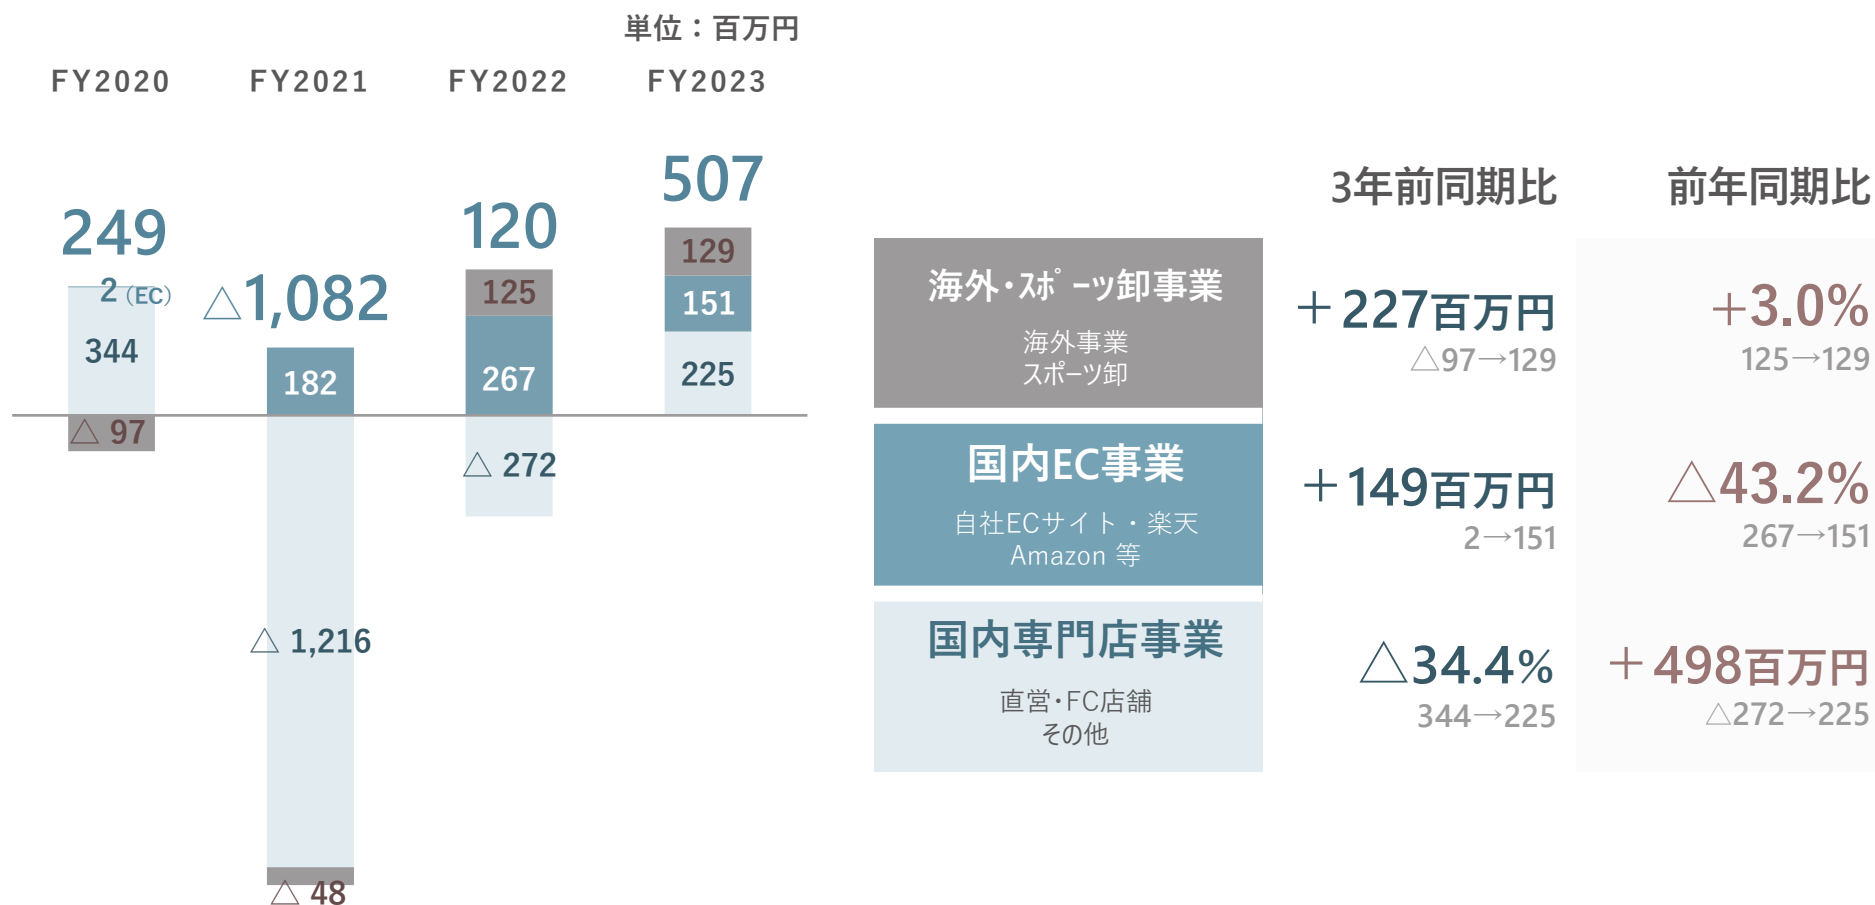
単位：百万円

FY2020 FY2021 FY2022 FY2023

249
2 (EC)
344
△ 97

△1,082
182
△ 1,216
△ 48

120
125
267
△ 272

507
129
151
225

3年前同期比 前年同期比

海外・ｽﾎﾟｰﾂ卸事業
海外事業
スポーツ卸

＋227百万円
△97→129

+3.0%
125→129

国内EC事業
自社ECサイト・楽天
Amazon 等

＋149百万円
2→151

△43.2%
267→151

国内専門店事業
直営・FC店舗
その他

△34.4%
344→225

＋498百万円
△272→225